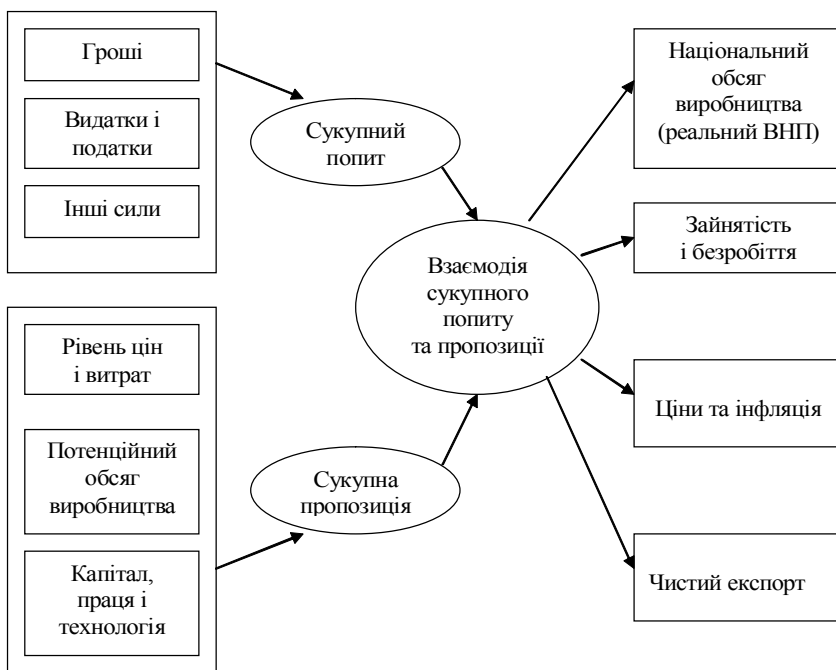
Гроші

Видатки і податки

Інші сили

Сукупний попит

Рівень цін і витрат

Потенційний обсяг виробництва

Капітал, праця і технологія

Сукупна пропозиція

Взаємодія сукупного попиту та пропозиції

Національний обсяг виробництва (реальний ВНП)

Зайнятість і безробіття

Ціни та інфляція

Чистий експорт